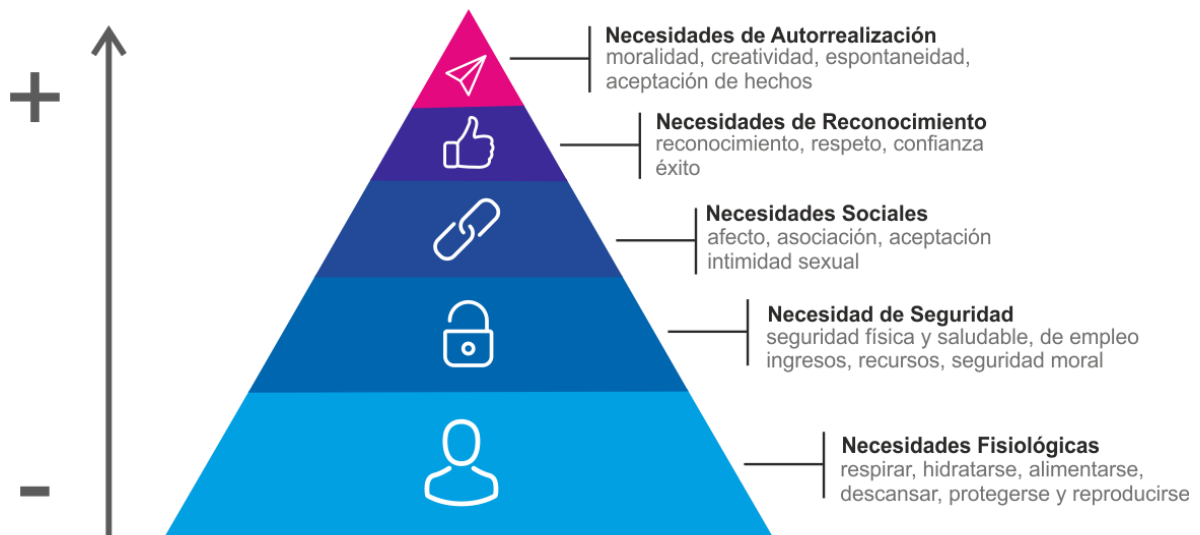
+

-

Necesidades de Autorrealización
moralidad, creatividad, espontaneidad, aceptación de hechos

Necesidades de Reconocimiento
reconocimiento, respeto, confianza éxito

Necesidades Sociales
afecto, asociación, aceptación intimidad sexual

Necesidad de Seguridad
seguridad física y saludable, de empleo ingresos, recursos, seguridad moral

Necesidades Fisiológicas
respirar, hidratarse, alimentarse, descansar, protegerse y reproducirse